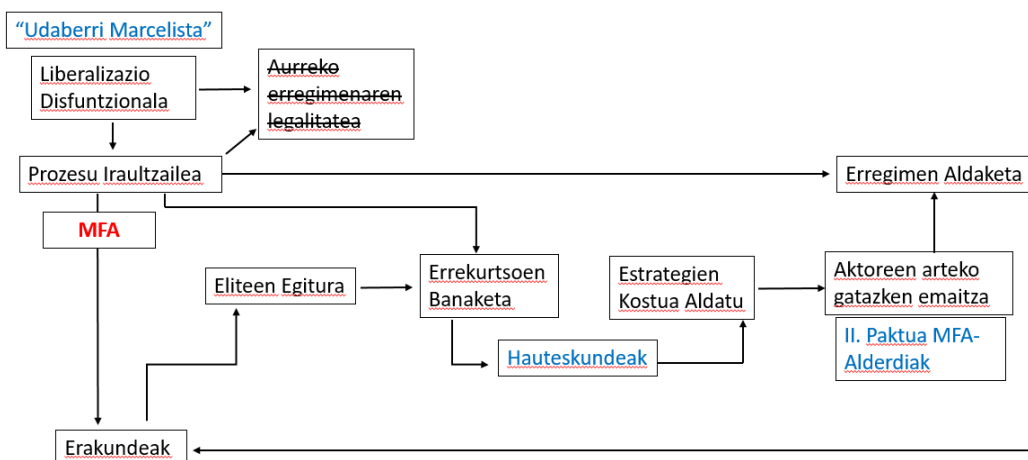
"Udaberri Marcelista"

Liberalizazio Disfuntzionala

~~Aurreko erregimenaren legalitatea~~

Prozesu Iraultzailea

Erregimen Aldaketa

MFA

Eliteen Egitura

Errekurtsoen Banaketa

Estrategien Kostua Aldatu

Aktoreen arteko gatazken emaitza

II. Paktua MFA-Alderdiak

Hauteskundeak

Erakundeak